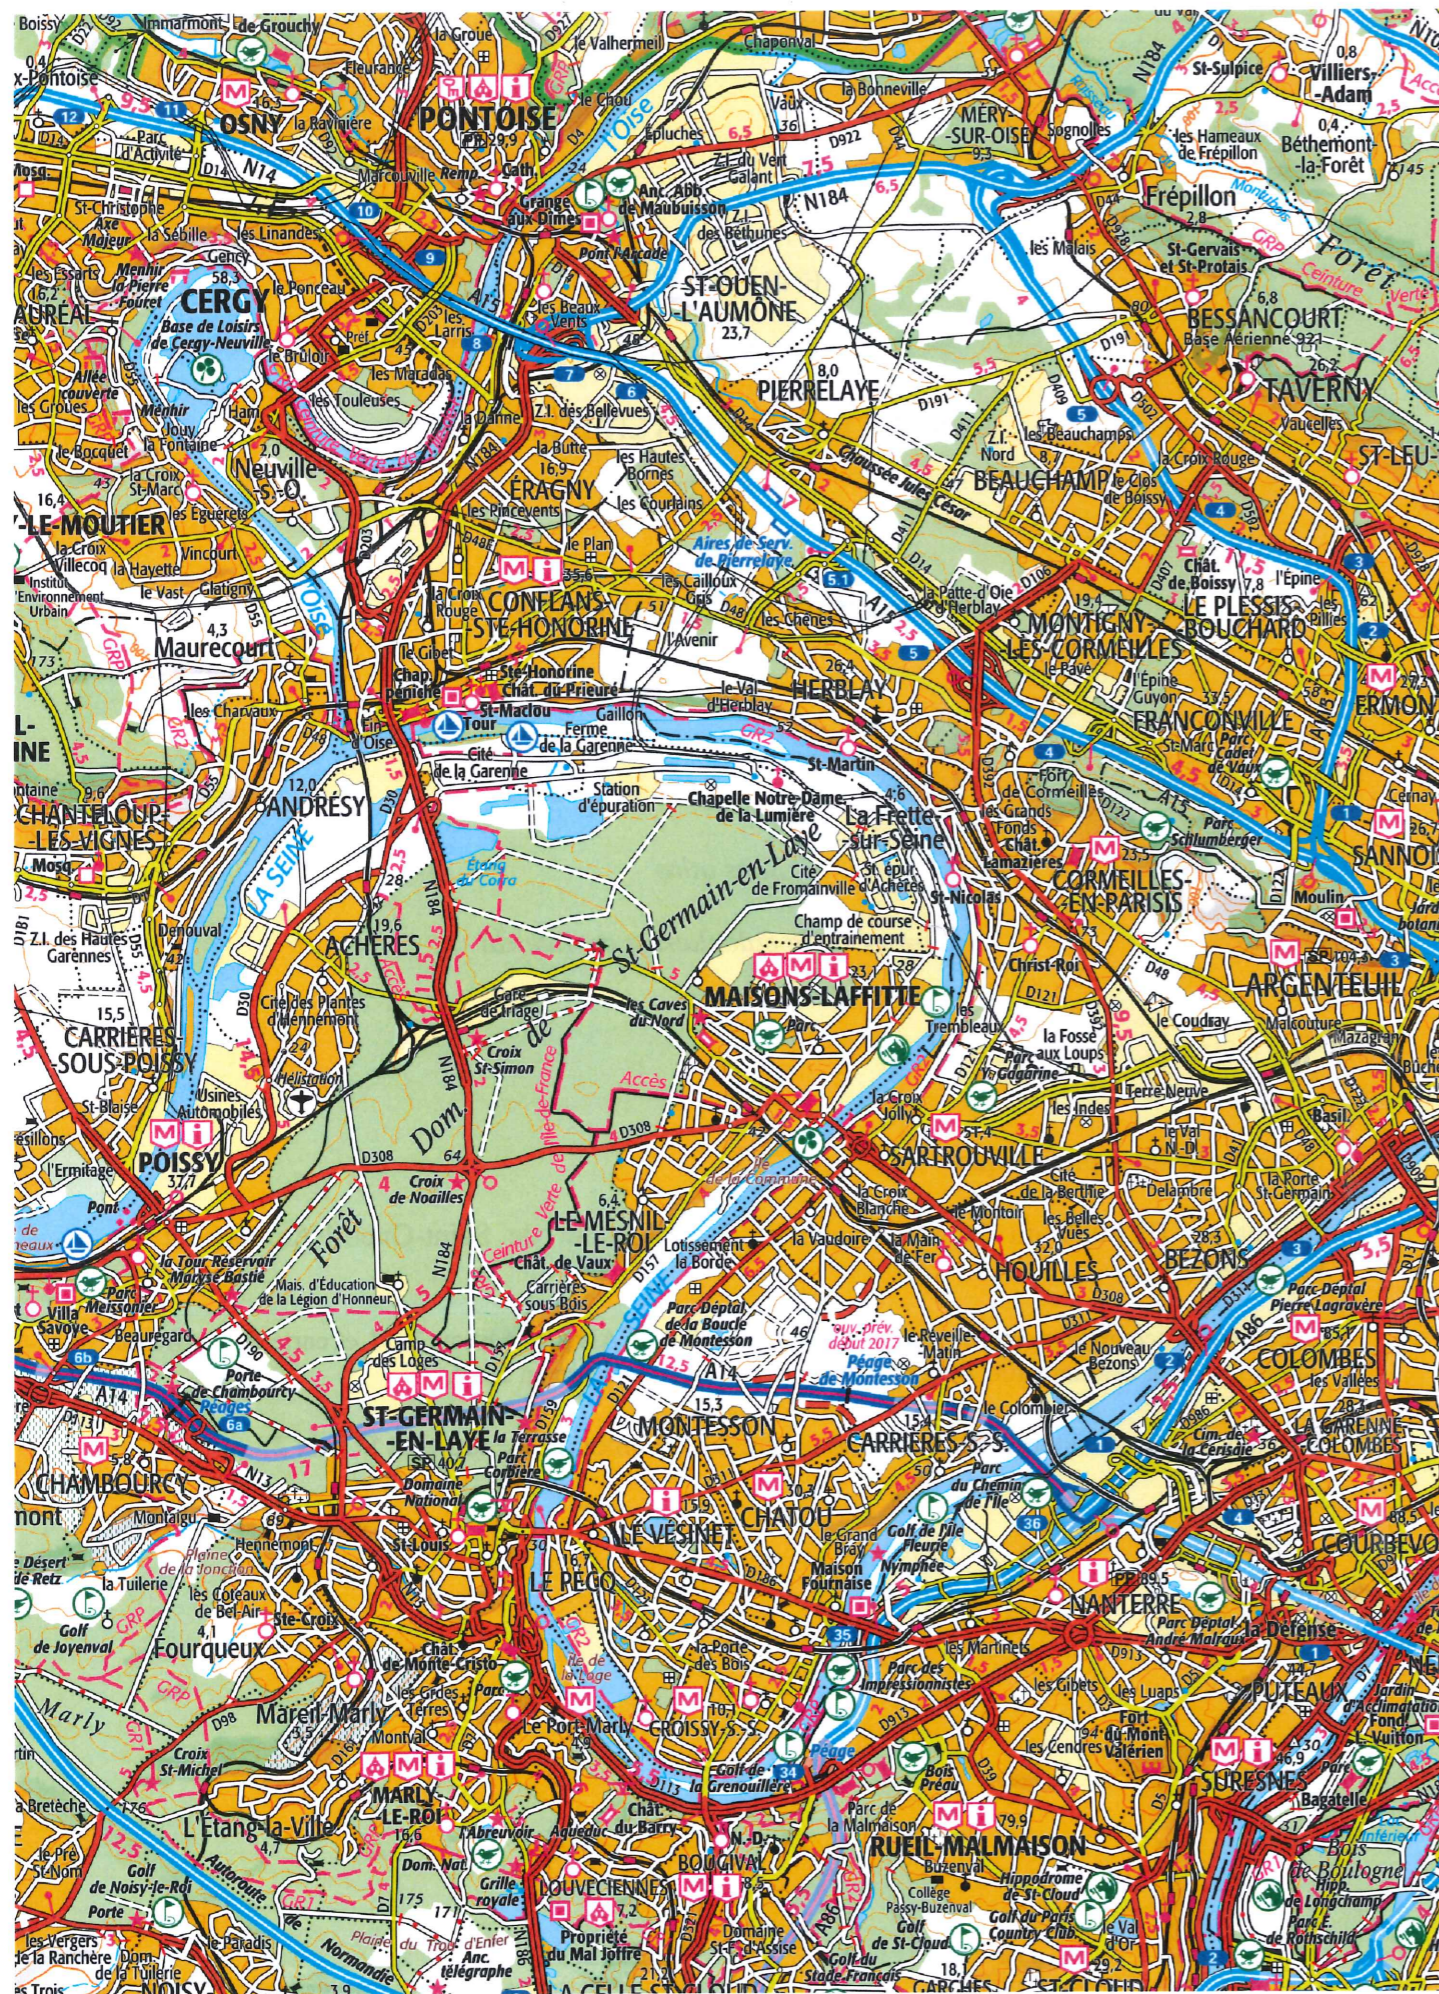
Boissy
Pontoise
OSNY
PONTOISE
CERGY
Base de Loisirs de Cergy-Neuville
ST-OUEN-L'AUMÔNE
PIERRELAYE
MÉRY-SUR-OISE
Frépillon
Villiers-Adam
Béthemont-la-Forêt
BESSANCOURT
TAVERNY
ST-LEU
St-Gervais et St-Protais
Base Aérienne 921
Neuville-s-O.
ÉRAGNY
BEAUCHAMP
VAUREAL
LE-MOUTIER
Maurecourt
CONFLANS-STE-HONORINE
HERBLAY
MONTIGNY-LES-CORMEILLES
LE PLESSIS-BOUCHARD
FRANCONVILLE
ERMONT
Aires de Serv. de Pierrelaye
Chaussée Jules César
ANDRÉSY
CHANTELOUP-LES-VIGNES
ACHÈRES
Chapelle Notre-Dame de la Lumière
La Frette-sur-Seine
CORMEILLES-EN-PARISIS
SANNOIS
ARGENTEUIL
MAISONS-LAFFITTE
St-Germain-en-Laye
Forêt Dom. de
CARRIÈRES-SOUS-POISSY
POISSY
SARTROUVILLE
LE MESNIL-LE-ROI
HOUILLES
BEZONS
COLOMBES
LA GARENNE-COLOMBES
COURBEVOIE
ST-GERMAIN-EN-LAYE
MONTESSON
CARRIÈRES-S-S.
CHATOU
LE VÉSINET
LE PECQ
NANTERRE
La Défense
PUTEAUX
CHAMBOURCY
Fourqueux
Mareil-Marly
CROISSY-S-S.
MARLY-LE-ROI
L'Étang-la-Ville
LOUVECIENNES
BOUGIVAL
RUEIL-MALMAISON
SURESNES
Bois de Boulogne
Marly
Golf de Joyenval
Golf de Noisy-le-Roi
Golf de St-Cloud
Hippodrome de St-Cloud
Mont Valérien
Péage de Montesson
ouv. prév. début 2017
Parc Dép'tal de la Boucle de Montesson
Maison Fournaise
Golf de l'Île Fleurie
Parc des Impressionnistes
Parc Dép'tal André Malraux
Parc Dép'tal Pierre Lagravère
Croix de Noailles
Maison d'Éducation de la Légion d'Honneur
Camp des Loges
Domaine National
Château de Monte-Cristo
Propriété du Mal Joffre
Aqueduc du Barry
Grille royale
La Tour Réservoir Maurice Bastie
Villa Savoye
Porte de Chambourcy
Désert de Retz
Champ de course d'entraînement
Cité de Fromainville
Station d'épuration
Étang du Corra
Gare de Triage
Croix St-Simon
Les Caves du Nord
Accès
Ceinture Verte d'Ile-de-France
LA SEINE
Oise
A14
A15
A86
N184
N14
N13
D308
D190